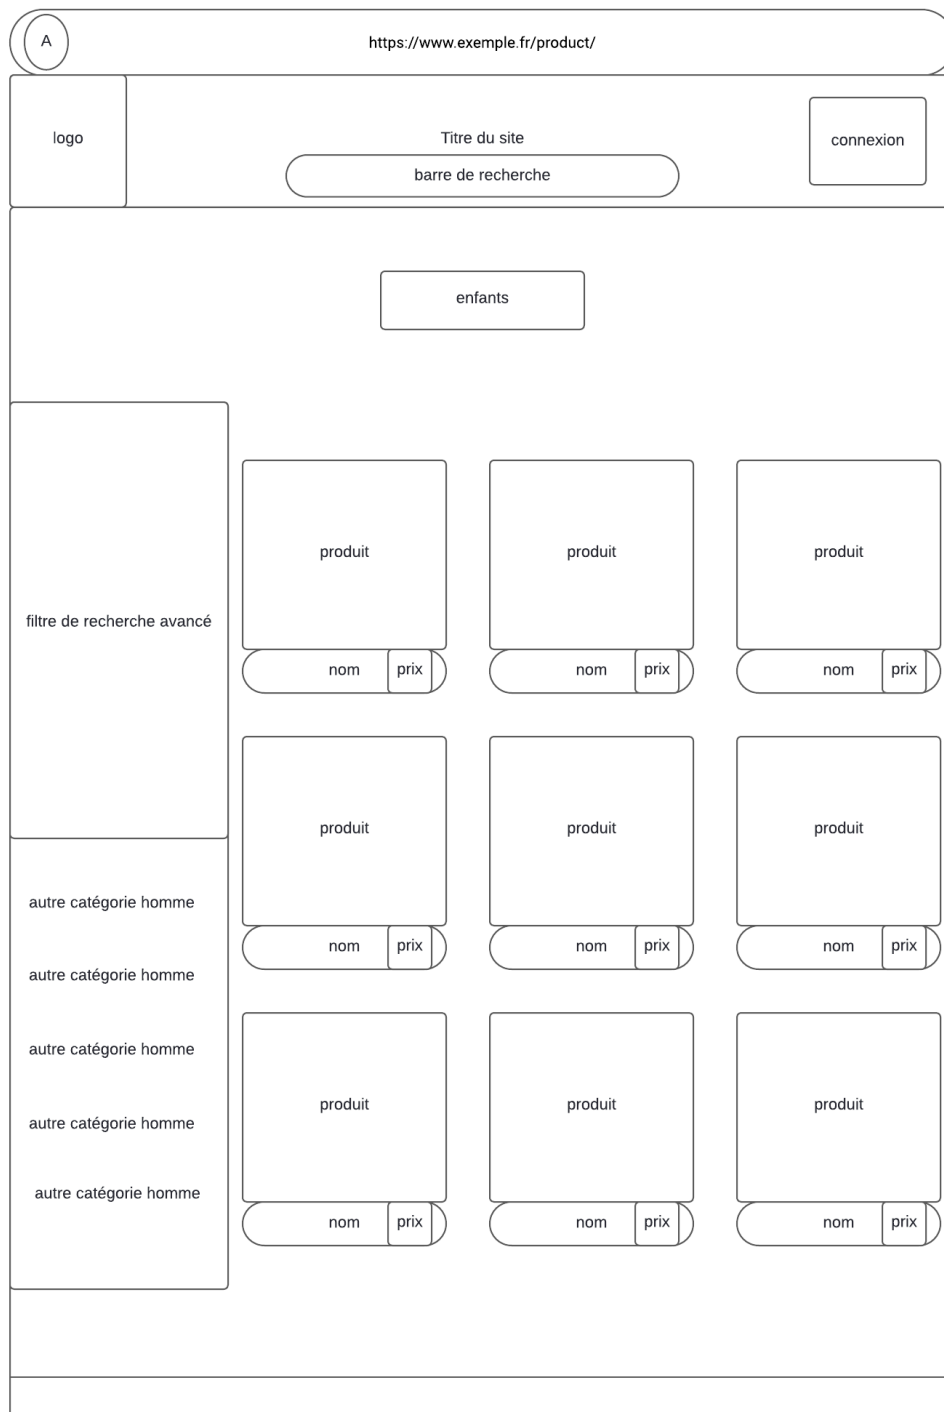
A

https://www.exemple.fr/product/

logo

Titre du site

barre de recherche

connexion

enfants

filtre de recherche avancé

produit
nom prix

produit
nom prix

produit
nom prix

produit
nom prix

produit
nom prix

produit
nom prix

produit
nom prix

produit
nom prix

produit
nom prix

autre catégorie homme

autre catégorie homme

autre catégorie homme

autre catégorie homme

autre catégorie homme